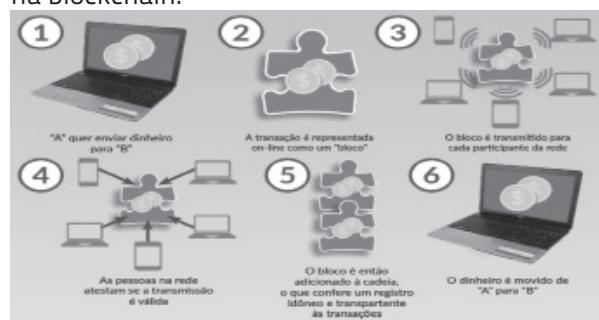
na Blockchain.

1

"A" quer enviar dinheiro para "B"

2

A transação é representada on-line como um "bloco"

3

O bloco é transmitido para cada participante da rede

4

As pessoas na rede atestam se a transmissão é válida

5

O bloco é então adicionado à cadeia, o que confere um registro idôneo e transparente às transações

6

O dinheiro é movido de "A" para "B"